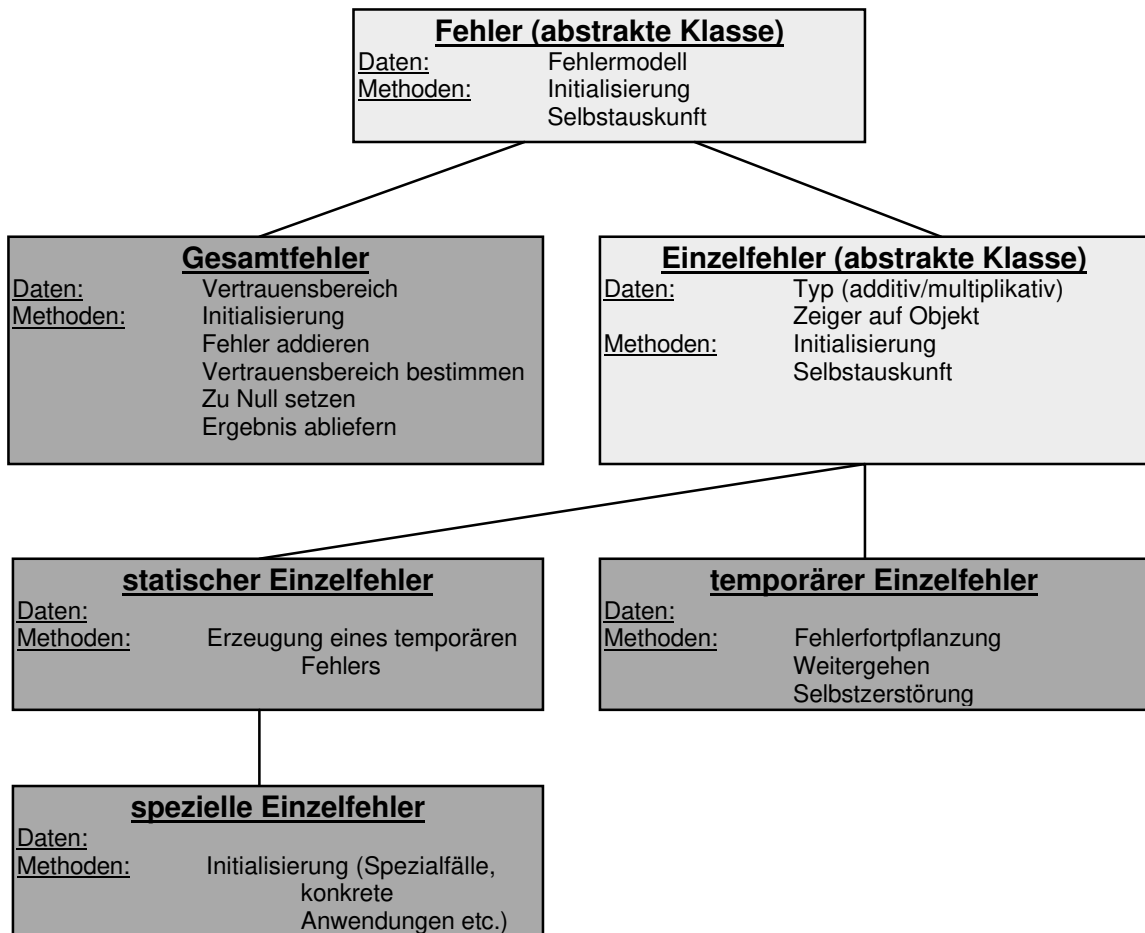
Fehler (abstrakte Klasse)
Daten: Fehlermodell
Methoden: Initialisierung
Selbstauskunft

Gesamtfehler
Daten: Vertrauensbereich
Methoden: Initialisierung
Fehler addieren
Vertrauensbereich bestimmen
Zu Null setzen
Ergebnis abliefern

Einzelfehler (abstrakte Klasse)
Daten: Typ (additiv/multiplikativ)
Zeiger auf Objekt
Methoden: Initialisierung
Selbstauskunft

statischer Einzelfehler
Daten:
Methoden: Erzeugung eines temporären Fehlers

temporärer Einzelfehler
Daten:
Methoden: Fehlerfortpflanzung
Weitergehen
Selbstzerstörung

spezielle Einzelfehler
Daten:
Methoden: Initialisierung (Spezialfälle, konkrete Anwendungen etc.)